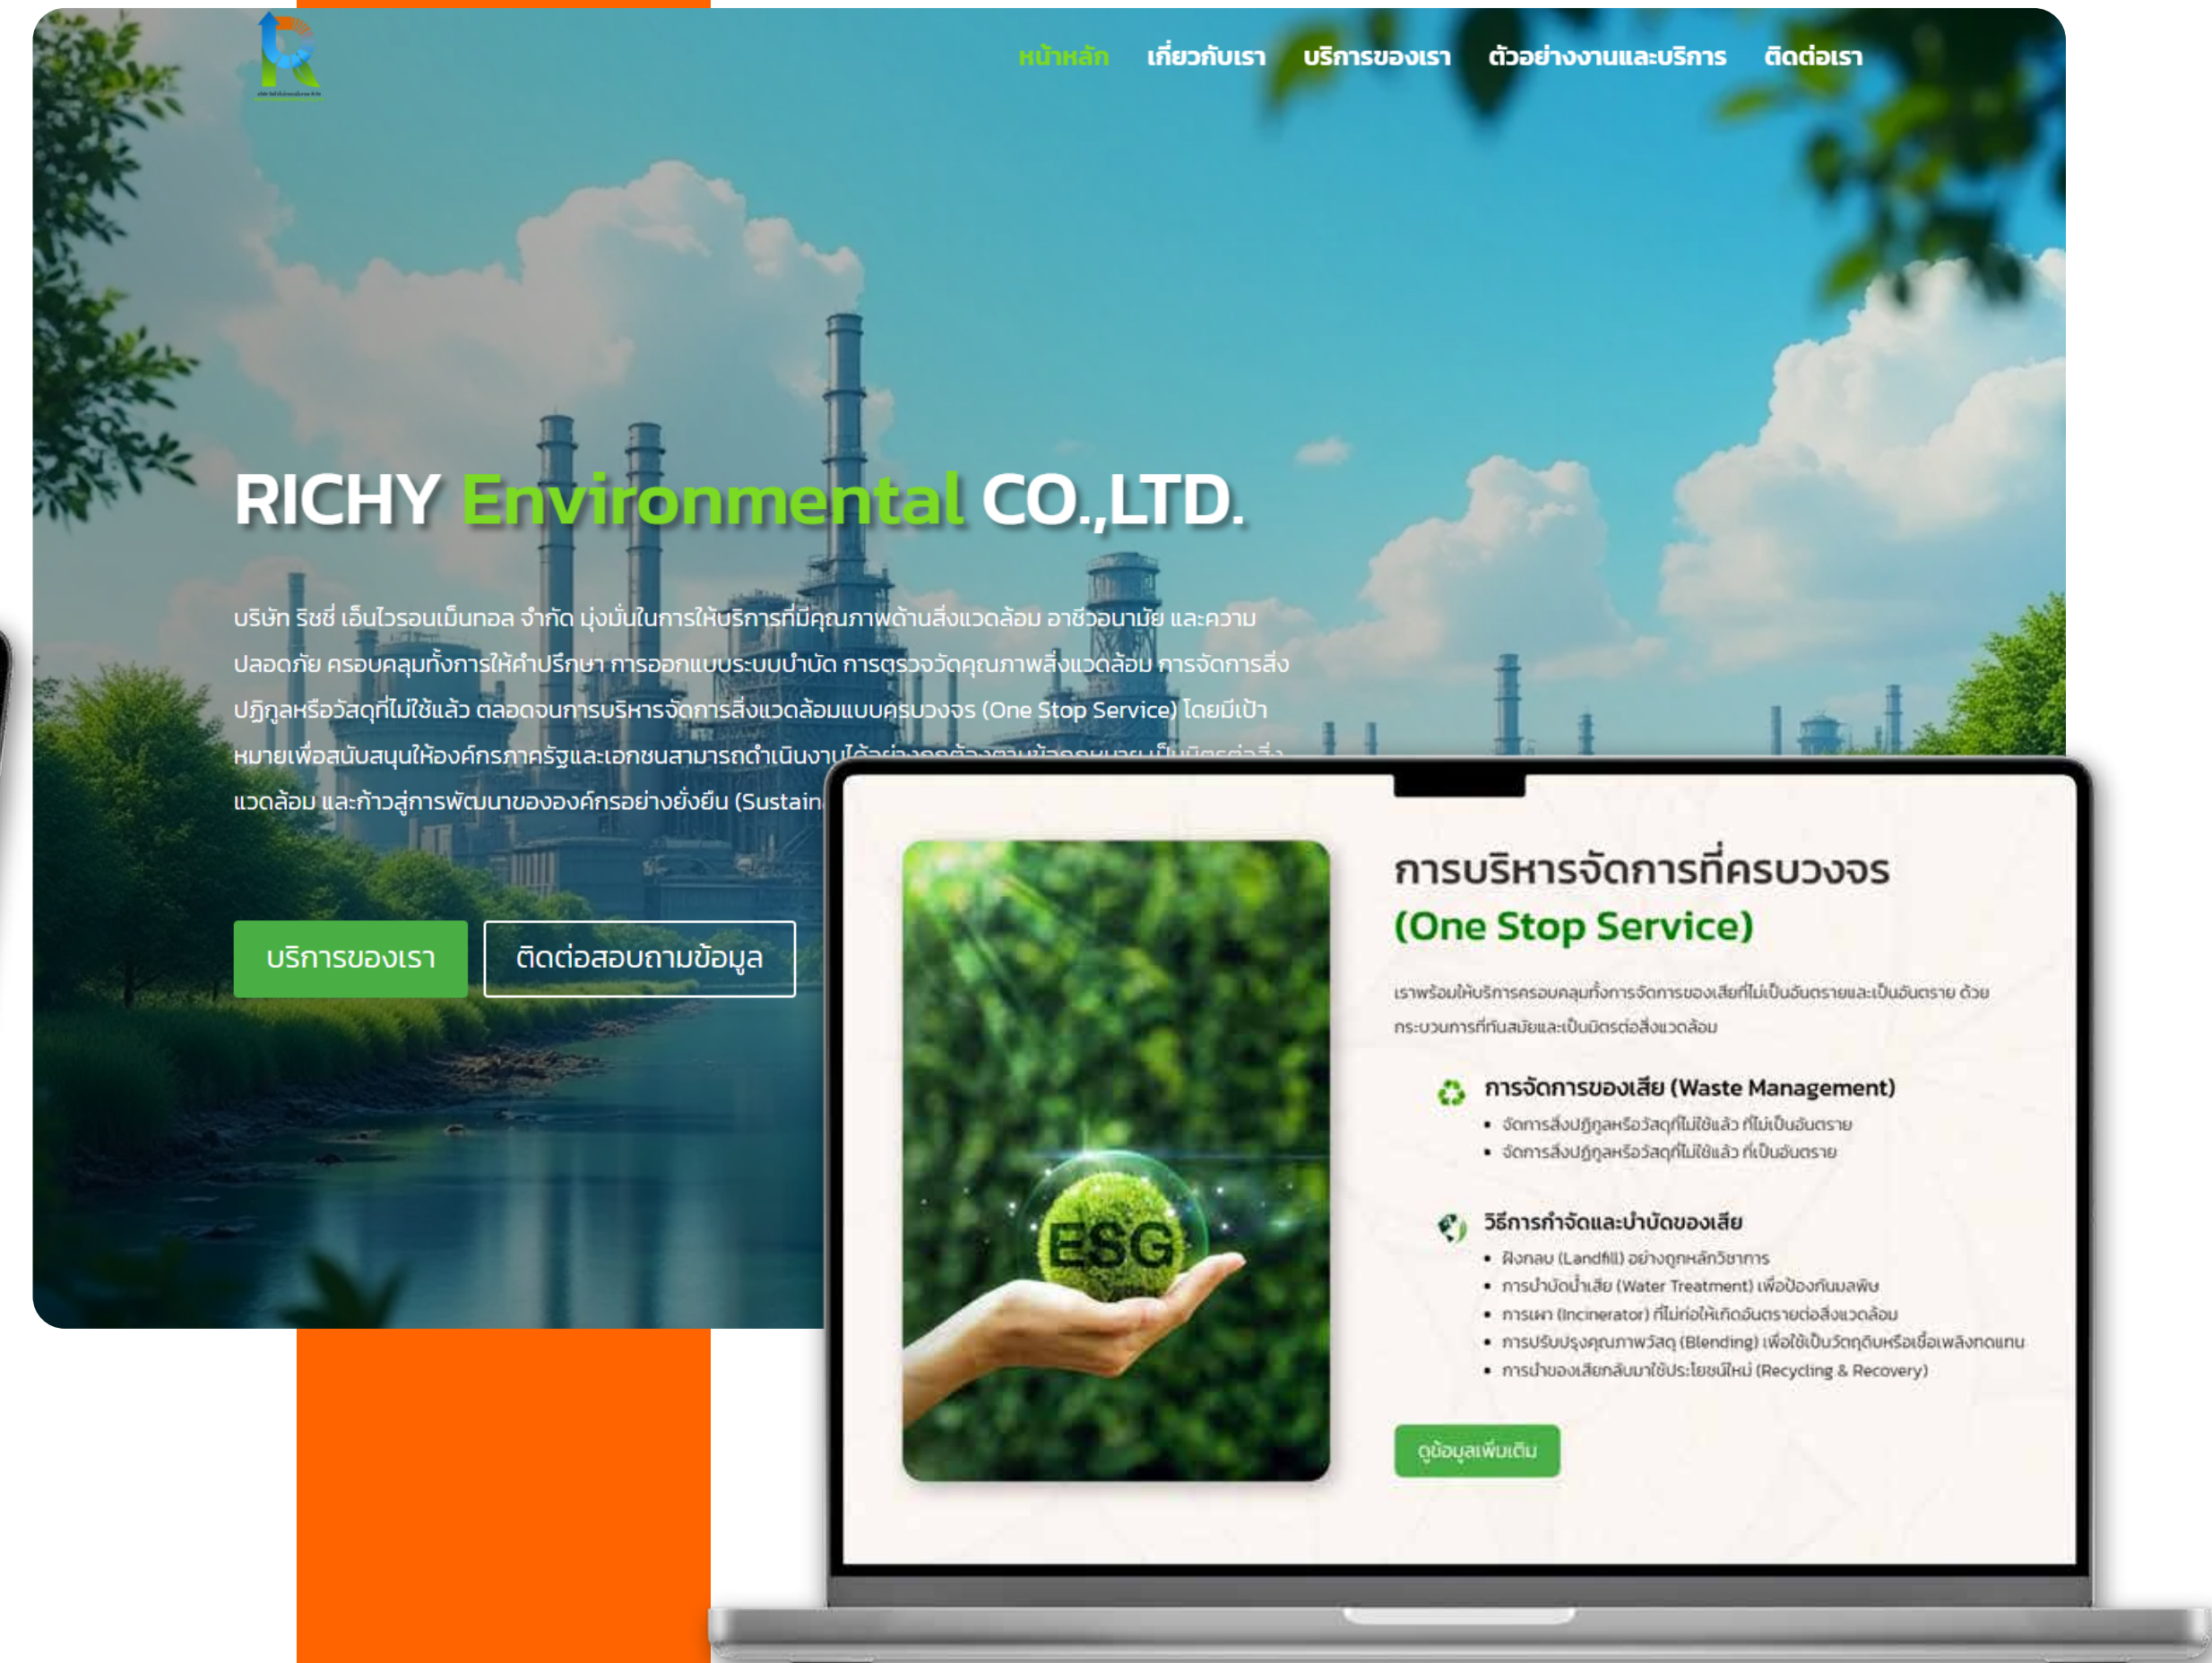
หน้าหลัก เกี่ยวกับเรา บริการของเรา ตัวอย่างงานและบริการ ติดต่อเรา

RICHY Environmental CO.,LTD.

บริษัท ริชชี่ เอ็นไวรอนเม็นทอล จำกัด มุ่งมั่นในการให้บริการที่มีคุณภาพด้านสิ่งแวดล้อม อาชีวอนามัย และความปลอดภัย ครอบคลุมทั้งการให้คำปรึกษา การออกแบบระบบบำบัด การตรวจวัดคุณภาพสิ่งแวดล้อม การจัดการสิ่งปฏิกูลหรือวัสดุที่ไม่ใช้แล้ว ตลอดจนการบริหารจัดการสิ่งแวดล้อมแบบครบวงจร (One Stop Service) โดยมีเป้าหมายเพื่อสนับสนุนให้องค์กรภาครัฐและเอกชนสามารถดำเนินงาน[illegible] แวดล้อม และก้าวสู่การพัฒนาขององค์กรอย่างยั่งยืน (Sustain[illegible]

บริการของเรา
ติดต่อสอบถามข้อมูล

ESG

การบริหารจัดการที่ครบวงจร
(One Stop Service)

เราพร้อมให้บริการครอบคลุมทั้งการจัดการของเสียที่ไม่เป็นอันตรายและเป็นอันตราย ด้วยกระบวนการที่ทันสมัยและเป็นมิตรต่อสิ่งแวดล้อม

การจัดการของเสีย (Waste Management)
• จัดการสิ่งปฏิกูลหรือวัสดุที่ไม่ใช้แล้ว ที่ไม่เป็นอันตราย
• จัดการสิ่งปฏิกูลหรือวัสดุที่ไม่ใช้แล้ว ที่เป็นอันตราย

วิธีการกำจัดและบำบัดของเสีย
• ฝังกลบ (Landfill) อย่างถูกหลักวิชาการ
• การบำบัดน้ำเสีย (Water Treatment) เพื่อป้องกันมลพิษ
• การเผา (Incinerator) ที่ไม่ก่อให้เกิดอันตรายต่อสิ่งแวดล้อม
• การปรับปรุงคุณภาพวัสดุ (Blending) เพื่อใช้เป็นวัตถุดิบหรือเชื้อเพลิงทดแทน
• การนำของเสียกลับมาใช้ประโยชน์ใหม่ (Recycling & Recovery)

ดูข้อมูลเพิ่มเติม